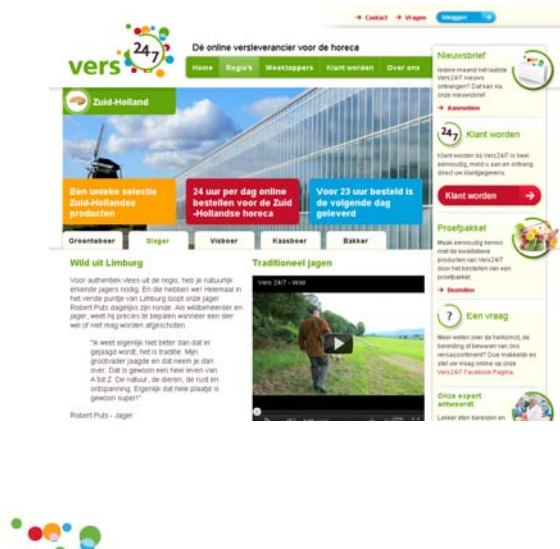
→ Contact → Vragen Inloggen

vers 24/7

Dé online versleverancier voor de horeca

Home Regio's Weektoppers Klant worden Over ons

Zuid-Holland

Een unieke selectie Zuid-Hollandse producten

24 uur per dag online bestellen voor de Zuid -Hollandse horeca

Voor 23 uur besteld is de volgende dag geleverd

Groenteboer Slager Visboer Kaasboer Bakker

Wild uit Limburg

Voor authentiek vlees uit de regio, heb je natuurlijk ervaren jagers nodig. En die hebben we! Helemaal in het verste puntje van Limburg loopt onze jager Robert Puts dagelijks zijn ronde. Als wildbeheerder en jager, weet hij precies te bepalen wanneer een dier wel of niet mag worden afgeschoten.

"Ik weet eigenlijk niet beter dan dat er gejaagd wordt, het is traditie. Mijn grootvader jaagde en dat neem je dan over. Dat is gewoon een heel leven van A tot Z. De natuur, de dieren, de rust en ontspanning. Eigenlijk dat hele plaatje is gewoon super!"

Robert Puts - Jager

Traditioneel jagen

Vers 24/7 - Wild

Nieuwsbrief

Iedere maand het laatste Vers24/7 nieuws ontvangen? Dat kan via onze nieuwsbrief.

→ Aanmelden

Klant worden

Klant worden bij Vers24/7 is heel eenvoudig, meld u aan en ontvang direct uw klantgegevens.

Klant worden

Proefpakket

Maak eenvoudig kennis met de kwalitatieve producten van Vers24/7 door het bestellen van een proefpakket.

→ Bestellen

Een vraag

Meer weten over de herkomst, de bereiding of bewaren van ons verscomfort? Doe makkelijk en stel uw vraag online op onze Vers24/7 Facebook Pagina.

Onze expert antwoordt

Lekker eten bereiden en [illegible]